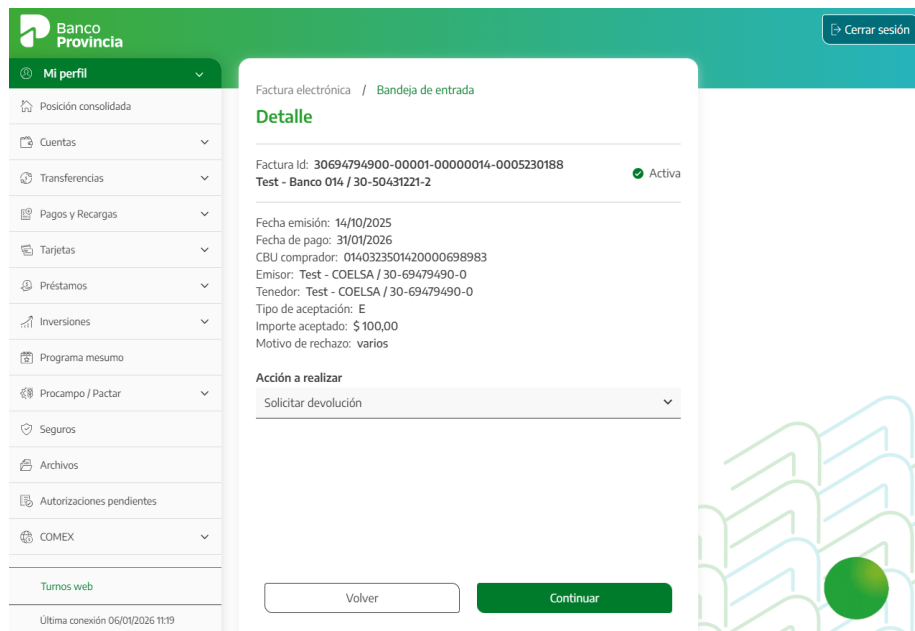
Banco Provincia

Cerrar sesión

Mi perfil

Posición consolidada

Cuentas

Transferencias

Pagos y Recargas

Tarjetas

Préstamos

Inversiones

Programa mesumo

Procampo / Pactar

Seguros

Archivos

Autorizaciones pendientes

COMEX

Turnos web

Última conexión 06/01/2026 11:19

Factura electrónica / Bandeja de entrada

Detalle

Factura Id: 30694794900-00001-00000014-0005230188
Test - Banco 014 / 30-50431221-2

Activa

Fecha emisión: 14/10/2025
Fecha de pago: 31/01/2026
CBU comprador: 0140323501420000698983
Emisor: Test - COELSA / 30-69479490-0
Tenedor: Test - COELSA / 30-69479490-0
Tipo de aceptación: E
Importe aceptado: $ 100,00
Motivo de rechazo: varios

Acción a realizar

Solicitar devolución

Volver

Continuar